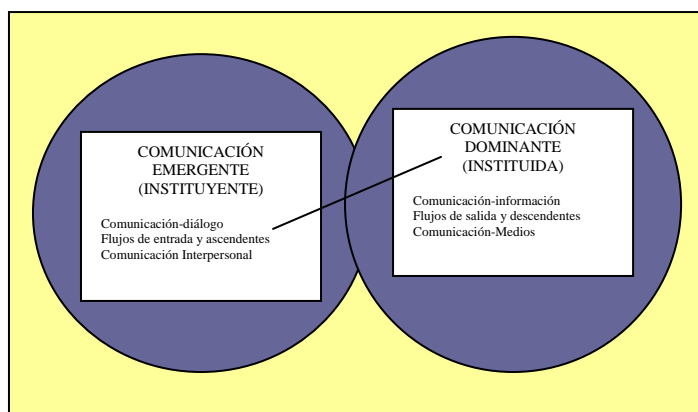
COMUNICACIÓN EMERGENTE (INSTITUYENTE)

Comunicación-diálogo
Flujos de entrada y ascendentes
Comunicación Interpersonal

COMUNICACIÓN DOMINANTE (INSTITUIDA)

Comunicación-información
Flujos de salida y descendentes
Comunicación-Medios